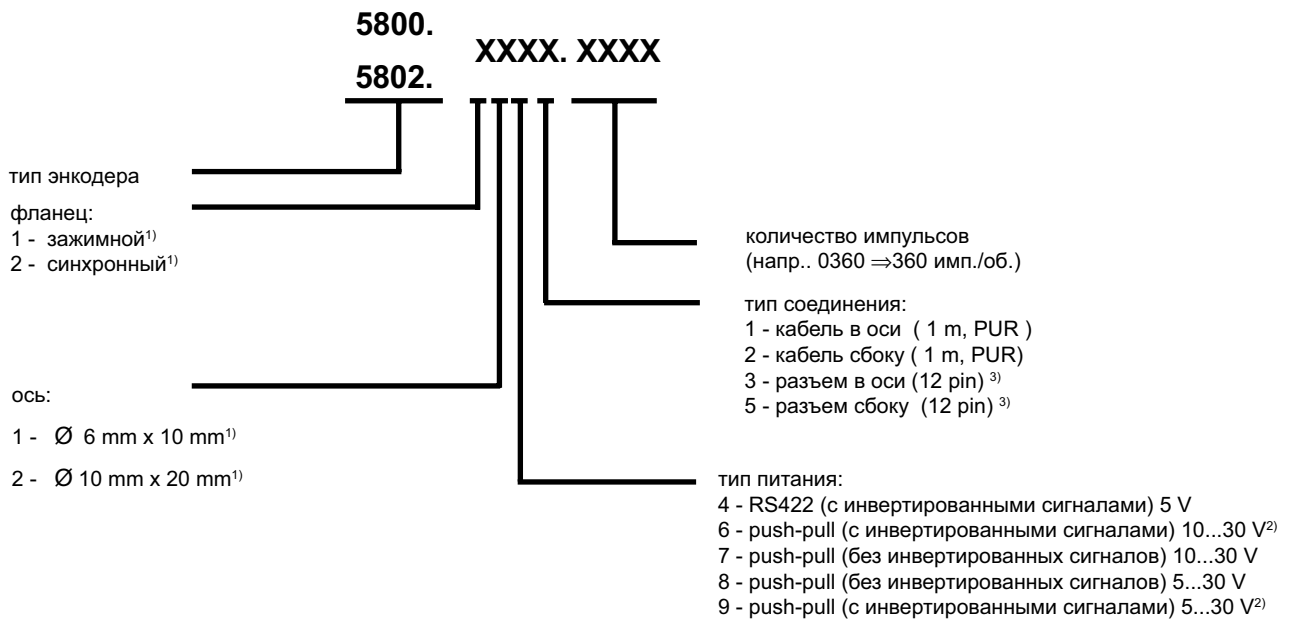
5800.
5802.

XXXX. XXXX

тип энкодера

фланец:
1 - зажимной$^{1)}$
2 - синхронный$^{1)}$

количество импульсов
(напр.. 0360 $\Rightarrow$360 имп./об.)

тип соединения:
1 - кабель в оси ( 1 m, PUR )
2 - кабель сбоку ( 1 m, PUR)
3 - разъем в оси (12 pin) $^{3)}$
5 - разъем сбоку (12 pin) $^{3)}$

ось:

1 - Ø 6 mm x 10 mm$^{1)}$

2 - Ø 10 mm x 20 mm$^{1)}$

тип питания:
4 - RS422 (с инвертированными сигналами) 5 V
6 - push-pull (с инвертированными сигналами) 10...30 V$^{2)}$
7 - push-pull (без инвертированных сигналов) 10...30 V
8 - push-pull (без инвертированных сигналов) 5...30 V
9 - push-pull (с инвертированными сигналами) 5...30 V$^{2)}$